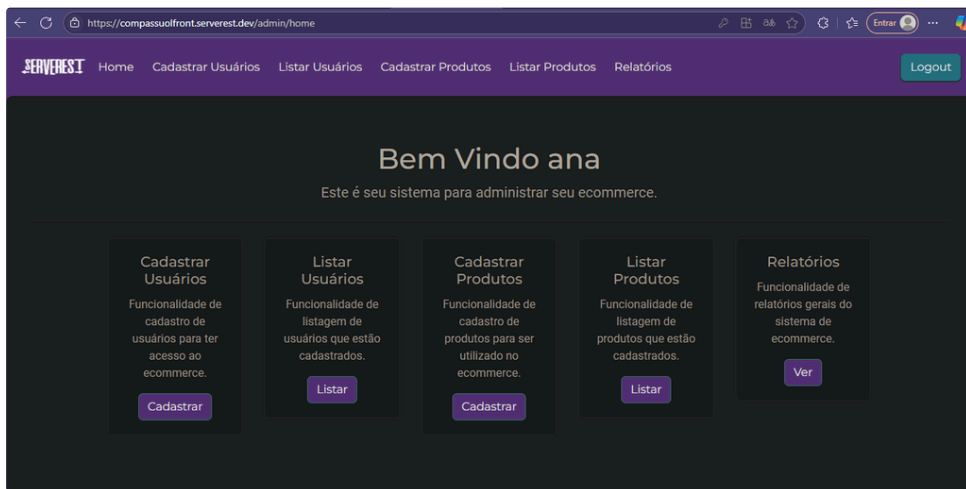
https://compassuolfront.serverest.dev/admin/home

Entrar

SERVEREST Home Cadastrar Usuários Listar Usuários Cadastrar Produtos Listar Produtos Relatórios Logout

Bem Vindo ana

Este é seu sistema para administrar seu ecommerce.

Cadastrar Usuários

Funcionalidade de cadastro de usuários para ter acesso ao ecommerce.

Cadastrar

Listar Usuários

Funcionalidade de listagem de usuários que estão cadastrados.

Listar

Cadastrar Produtos

Funcionalidade de cadastro de produtos para ser utilizado no ecommerce.

Cadastrar

Listar Produtos

Funcionalidade de listagem de produtos que estão cadastrados.

Listar

Relatórios

Funcionalidade de relatórios gerais do sistema de ecommerce.

Ver